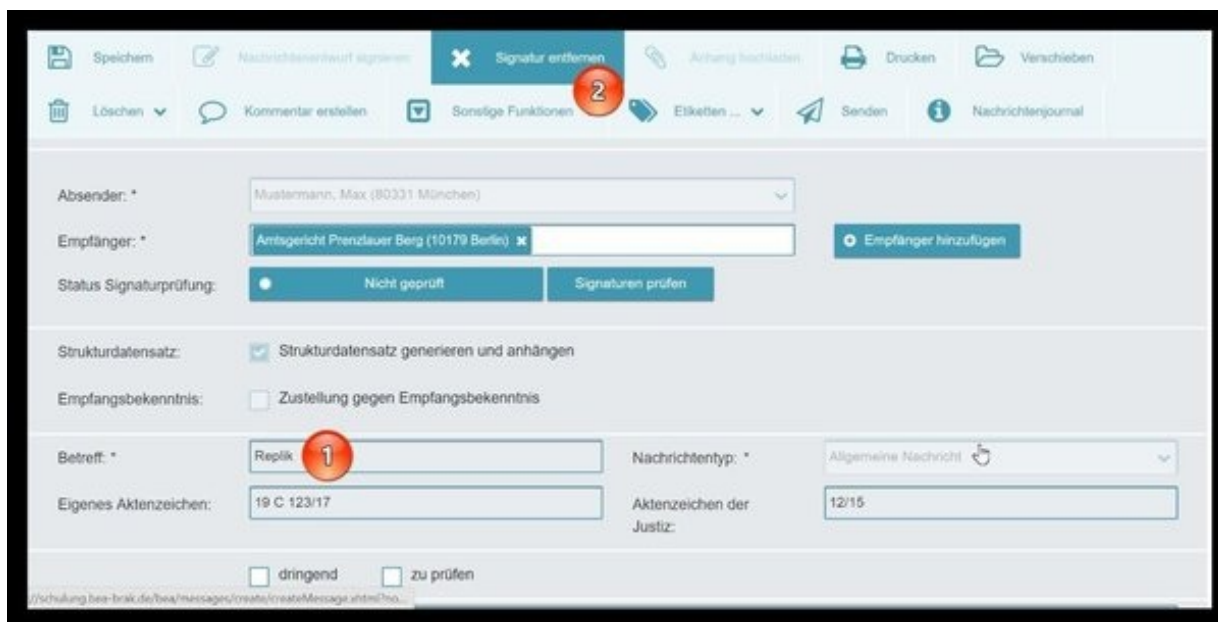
Speichern Nachrichtenentwurf signieren Signatur entfernen Anhang hochladen Drucken Verschieben

Löschen Kommentar erstellen Sonstige Funktionen Etiketten ... Senden Nachrichtenjournal

2

Absender: * Mustermann, Max (80331 München)

Empfänger: * Amtsgericht Prenzlauer Berg (10179 Berlin) Empfänger hinzufügen

Status Signaturprüfung: Nicht geprüft Signaturen prüfen

Strukturdatensatz: Strukturdatensatz generieren und anhängen

Empfangsbekenntnis: Zustellung gegen Empfangsbekenntnis

Betreff: * Replik 1

Nachrichtentyp: * Allgemeine Nachricht

Eigenes Aktenzeichen: 19 C 123/17

Aktenzeichen der Justiz: 12/15

dringend zu prüfen

//schulung.bea-brak.de/bea/messages/create/createMessage.xhtml?no...